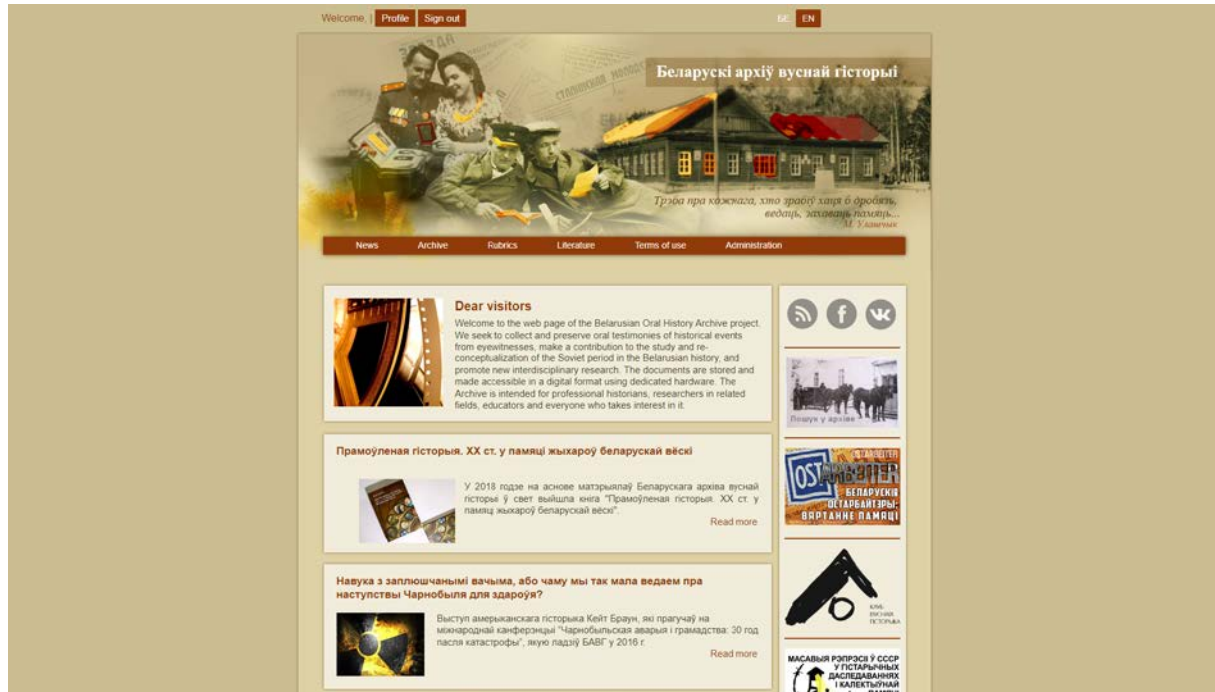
Welcome | Profile Sign out

BE EN

Беларускі архіў вуснай гісторыі

Трэба пра кожнага, хто зраніў хаця б дробязь, ведаць, захоўваць памяць...
М. Уладычык

News Archive Rubrics Literature Terms of use Administration

Dear visitors

Welcome to the web page of the Belarusian Oral History Archive project. We seek to collect and preserve oral testimonies of historical events from eyewitnesses, make a contribution to the study and re-conceptualization of the Soviet period in the Belarusian history, and promote new interdisciplinary research. The documents are stored and made accessible in a digital format using dedicated hardware. The Archive is intended for professional historians, researchers in related fields, educators and everyone who takes interest in it.

Прамоўленая гісторыя. XX ст. у памяці жыхароў беларускай вёскі

У 2018 годзе на аснове матэрыялаў Беларускага архіва вуснай гісторыі ў свет выйшла кніга "Прамоўленая гісторыя. XX ст. у памяці жыхароў беларускай вёскі".

Read more

Навука з заплюшчанымі вачыма, або чаму мы так мала ведаем пра наступствы Чарнобыля для здароўя?

Выступ амерыканскага гісторыка Кейт Браун, які прагучаў на міжнароднай канферэнцыі "Чарнобыльская аварыя і грамадства: 30 год пасля катастрофы", якую падзіў БАВГ у 2016 г.

Read more

Пошук у архіве

OSTARBEITER
БЕЛАРУСКІЯ ОСТАРБАЙТЭРЫ: ВЯРТАННЕ ПАМЯЦІ

КЛУБ ВУСНАЙ ГІСТОРЫІ

МАСАВЫЯ РЭПРЭСІІ Ў СССР У ГІСТАРЫЧНЫХ ДАСЛЕДАВАННЯХ І КАЛЕКТЫЎНАЙ